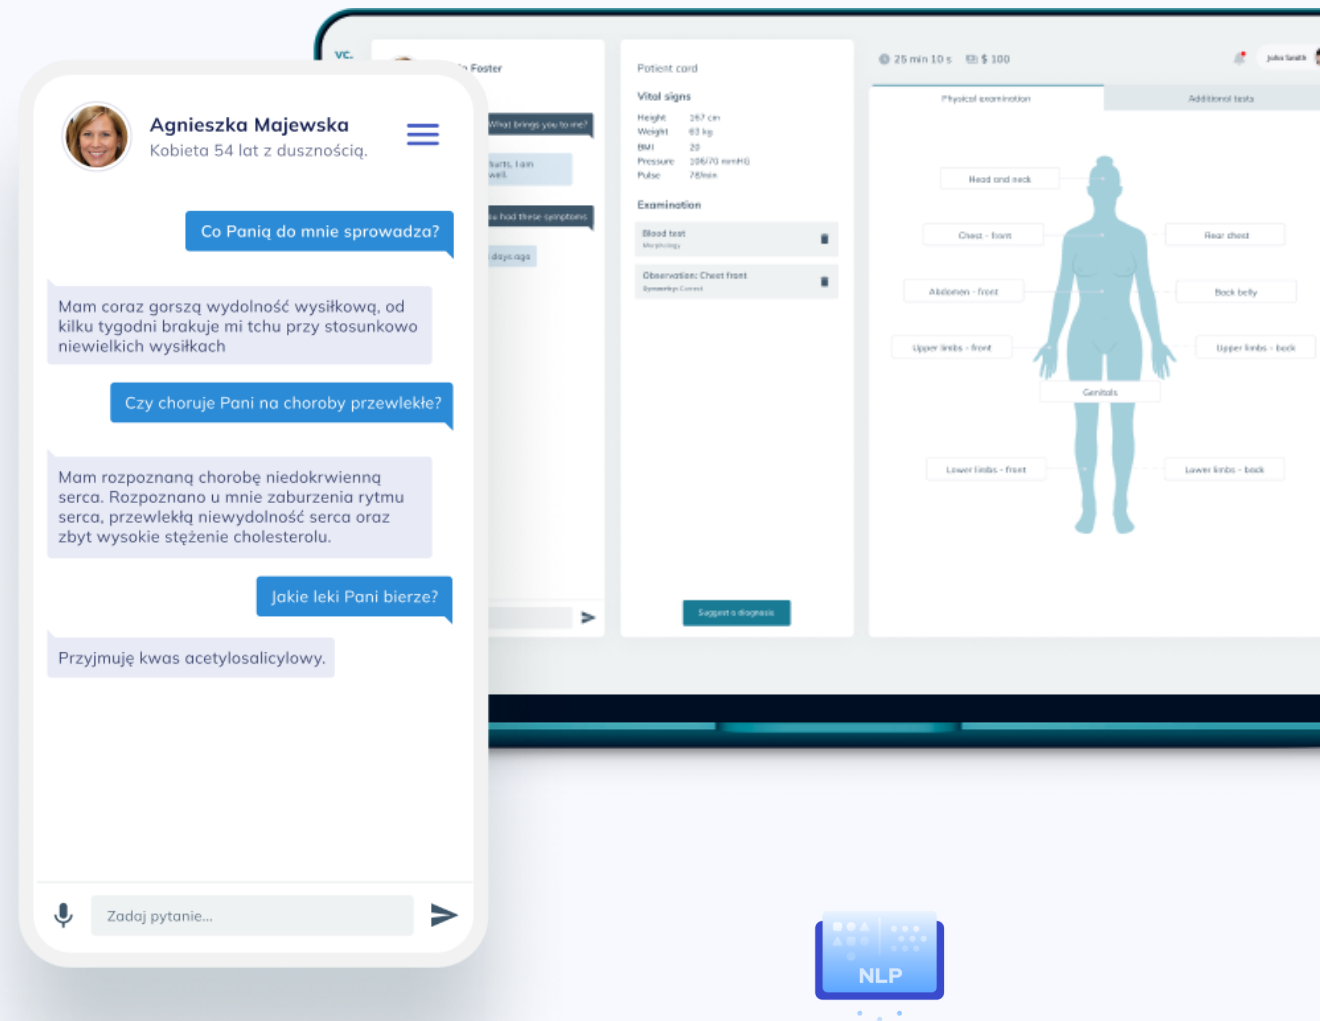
Agnieszka Majewska
Kobieta 54 lat z dusznością.

Co Panią do mnie sprowadza?

Mam coraz gorszą wydolność wysiłkową, od kilku tygodni brakuje mi tchu przy stosunkowo niewielkich wysiłkach

Czy choruje Pani na choroby przewlekłe?

Mam rozpoznaną chorobę niedokrwienną serca. Rozpoznano u mnie zaburzenia rytmu serca, przewlekłą niewydolność serca oraz zbyt wysokie stężenie cholesterolu.

Jakie leki Pani bierze?

Przyjmuję kwas acetylosalicylowy.

Zadaj pytanie...

VC.
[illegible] Foster
What brings you to me?
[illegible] hurts, I am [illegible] well.
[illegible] you had these symptoms
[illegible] days ago

Patient card
Vital signs
Height 167 cm
Weight 63 kg
BMI 20
Pressure 106/70 mmHG
Pulse 78/min
Examination
Blood test
Morphology
Observation: Chest front
Symmetry: Correct
Suggest a diagnosis

25 min 10 s
$ 100
John Smith
Physical examination
Additional tests
Head and neck
Chest - front
Rear chest
Abdomen - front
Back belly
Upper limbs - front
Upper limbs - back
Genitals
Lower limbs - front
Lower limbs - back

NLP